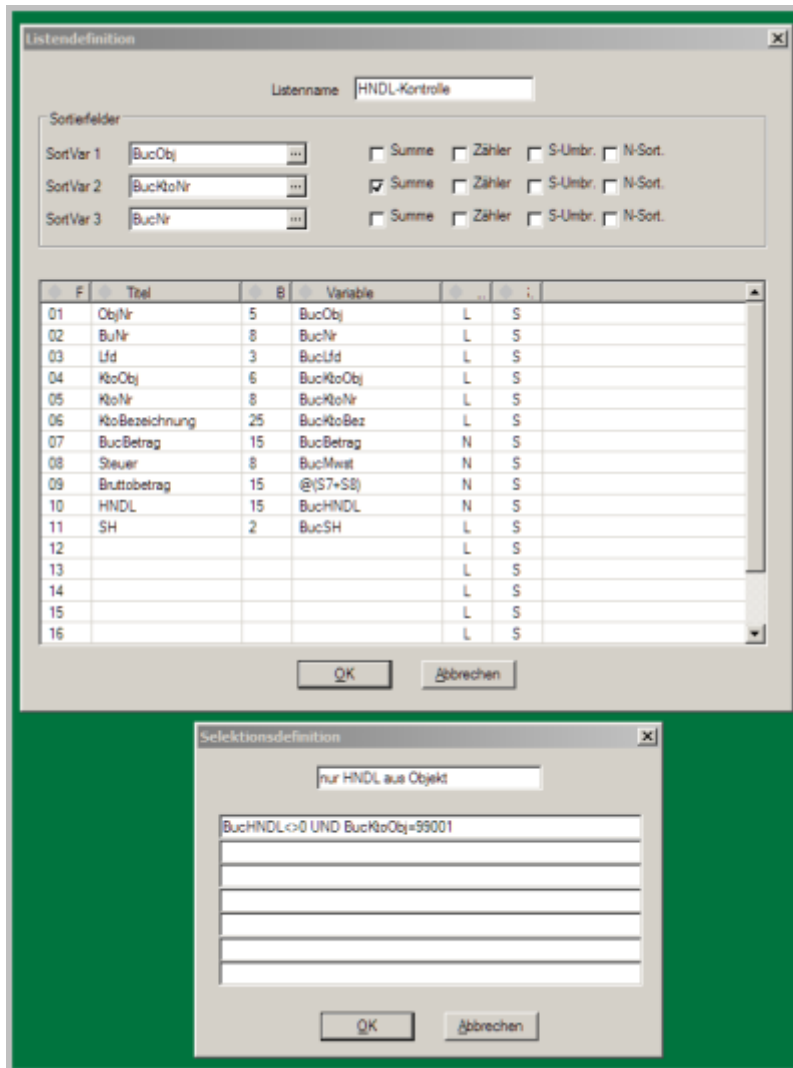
Listendefinition

Listenname HNDL-Kontrolle

Sortierfelder

SortVar 1 BucObj ... Summe Zähler S-Umbr. N-Sort.

SortVar 2 BucKtoNr ... Summe Zähler S-Umbr. N-Sort.

SortVar 3 BucNr ... Summe Zähler S-Umbr. N-Sort.

| F | Titel | B | Variable | .. | : |
|---|---|---|---|---|---|
| 01 | ObjNr | 5 | BucObj | L | S |
| 02 | BuNr | 8 | BucNr | L | S |
| 03 | Lfd | 3 | BucLfd | L | S |
| 04 | KtoObj | 6 | BucKtoObj | L | S |
| 05 | KtoNr | 8 | BucKtoNr | L | S |
| 06 | KtoBezeichnung | 25 | BucKtoBez | L | S |
| 07 | BucBetrag | 15 | BucBetrag | N | S |
| 08 | Steuer | 8 | BucMwst | N | S |
| 09 | Bruttobetrag | 15 | @(S7+S8) | N | S |
| 10 | HNDL | 15 | BucHNDL | N | S |
| 11 | SH | 2 | BucSH | L | S |
| 12 | | | | L | S |
| 13 | | | | L | S |
| 14 | | | | L | S |
| 15 | | | | L | S |
| 16 | | | | L | S |

OK Abbrechen

Selektionsdefinition

nur HNDL aus Objekt

BucHNDL<>0 UND BucKtoObj=99001

OK Abbrechen